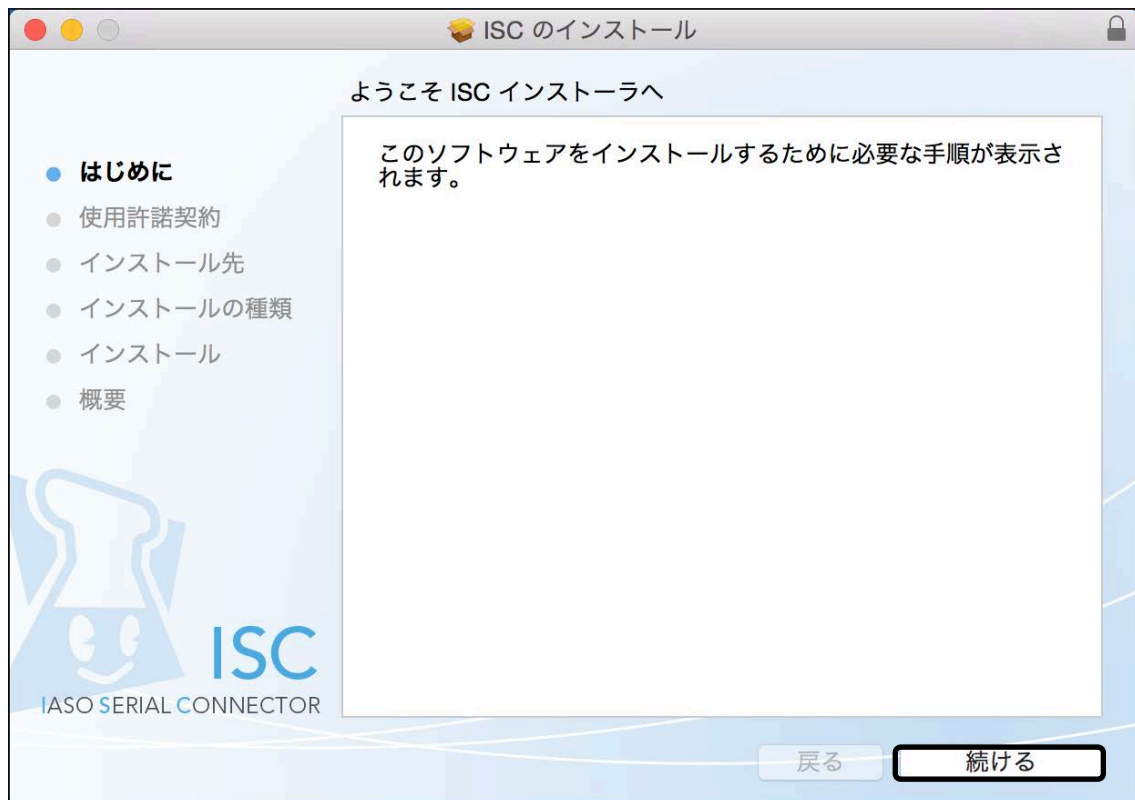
ISC のインストール

ようこそ ISC インストーラへ

はじめに
使用許諾契約
インストール先
インストールの種類
インストール
概要

このソフトウェアをインストールするために必要な手順が表示されます。

ISC
IASO SERIAL CONNECTOR

戻る
続ける